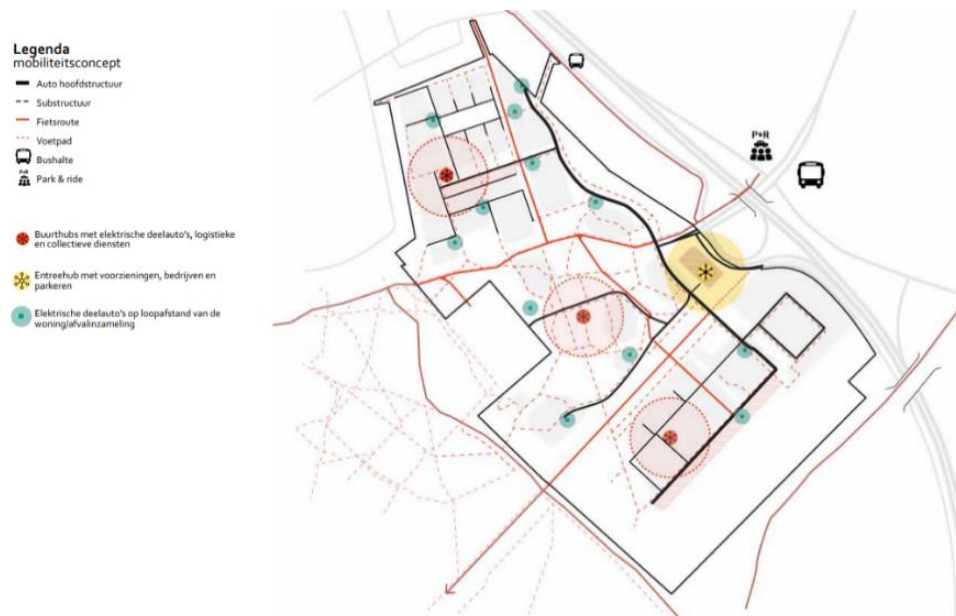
Legenda
mobiliteitsconcept

Auto hoofdstructuur
Substructuur
Fietsroute
Voetpad
Bushalte
P+R Park & ride

Buurthubs met elektrische deelauto's, logistieke en collectieve diensten

Entreehub met voorzieningen, bedrijven en parkeren

Elektrische deelauto's op loopafstand van de woning/afvalinzameling

P+R